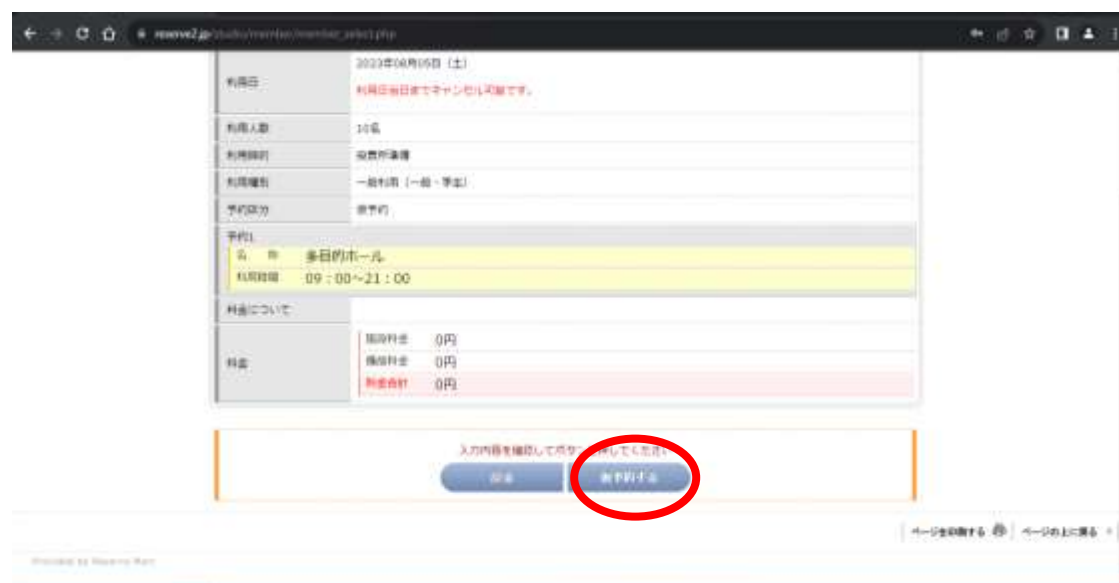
reserve2.jp/studio/member/member_select.php

| 利用日 | 2023年08月05日（土）<br>利用日当日までキャンセル可能です。 |
|---|---|
| 利用人数 | 10名 |
| 利用目的 | 役員会準備 |
| 利用種別 | 一般利用（一般・学生） |
| 予約区分 | 仮予約 |

予約1

| 名称 | 多目的ホール |
|---|---|
| 利用時間 | 09：00~21：00 |

| 料金について | |
|---|---|
| 料金 | 施設料金 0円<br>備品料金 0円<br>料金合計 0円 |

入力内容を確認してボタン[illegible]押してください

戻る　仮予約する

ページを印刷する　ページの上に戻る

Provided by Reserve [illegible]